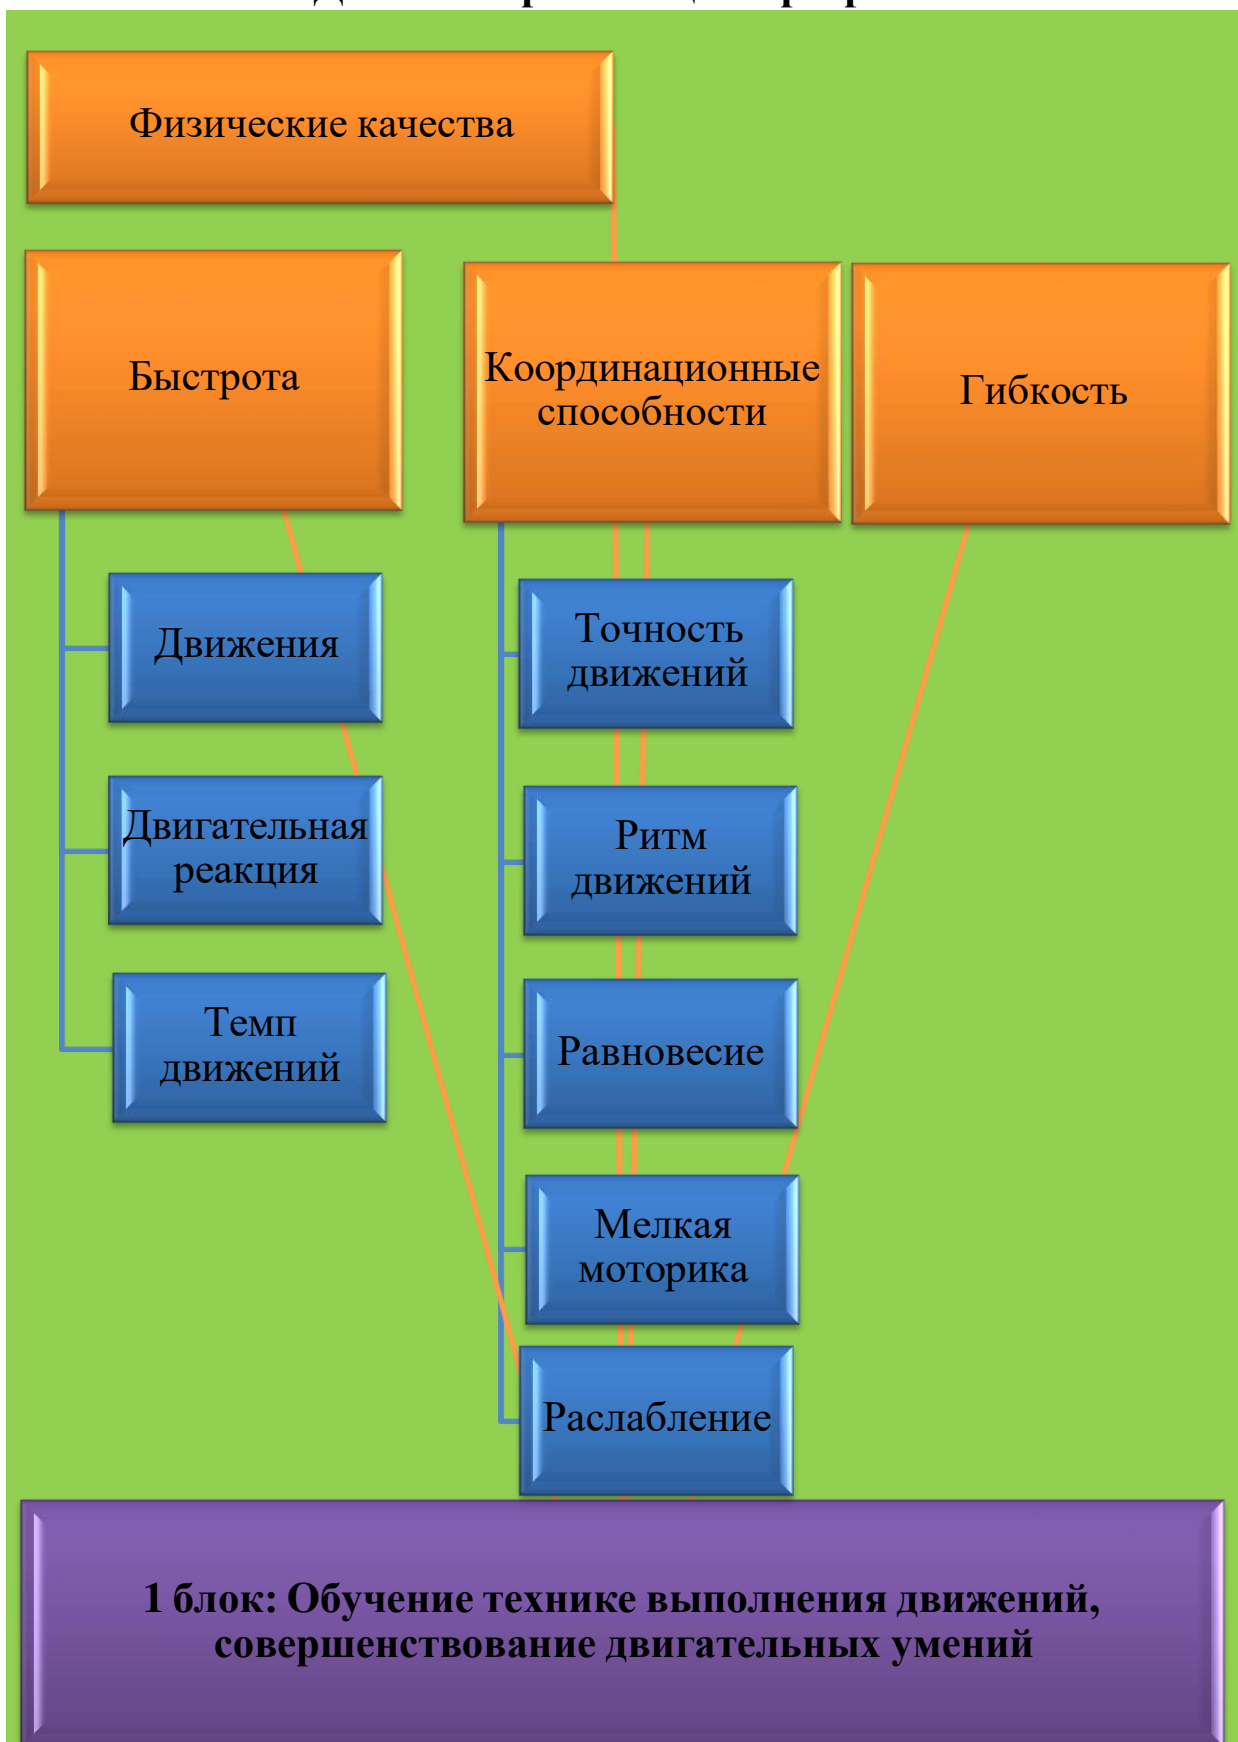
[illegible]

Физические качества

Быстрота

Координационные способности

Гибкость

Движения

Двигательная реакция

Темп движений

Точность движений

Ритм движений

Равновесие

Мелкая моторика

Расслабление

1 блок: Обучение технике выполнения движений, совершенствование двигательных умений